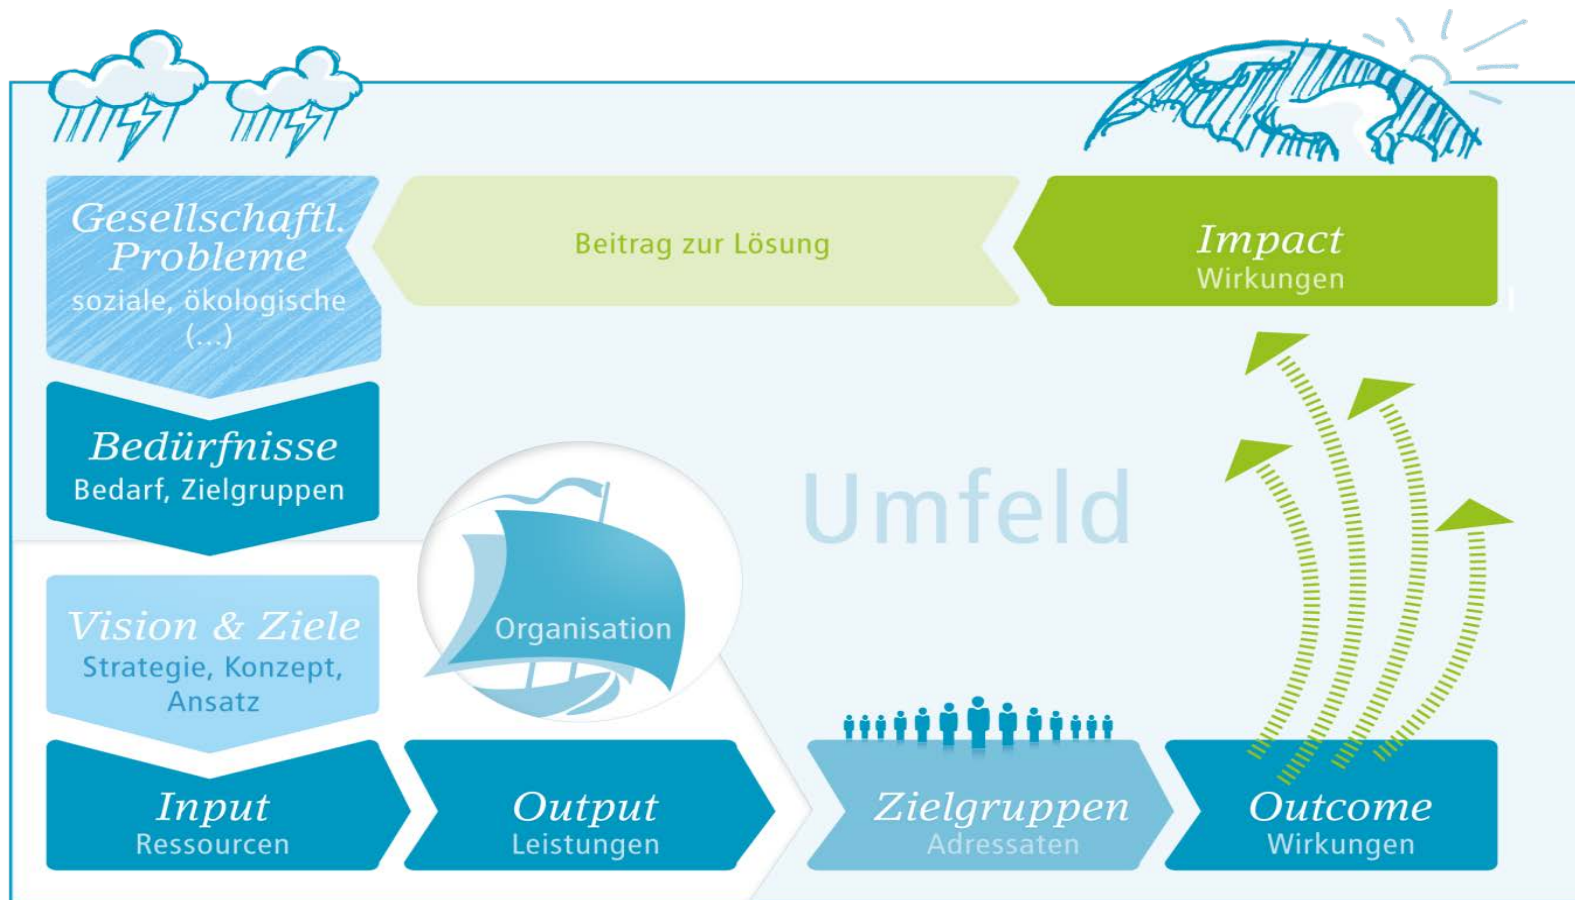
Gesellschaftl. Probleme
soziale, ökologische (...)

Beitrag zur Lösung

Impact
Wirkungen

Bedürfnisse
Bedarf, Zielgruppen

Umfeld

Organisation

Vision & Ziele
Strategie, Konzept, Ansatz

Input
Ressourcen

Output
Leistungen

Zielgruppen
Adressaten

Outcome
Wirkungen